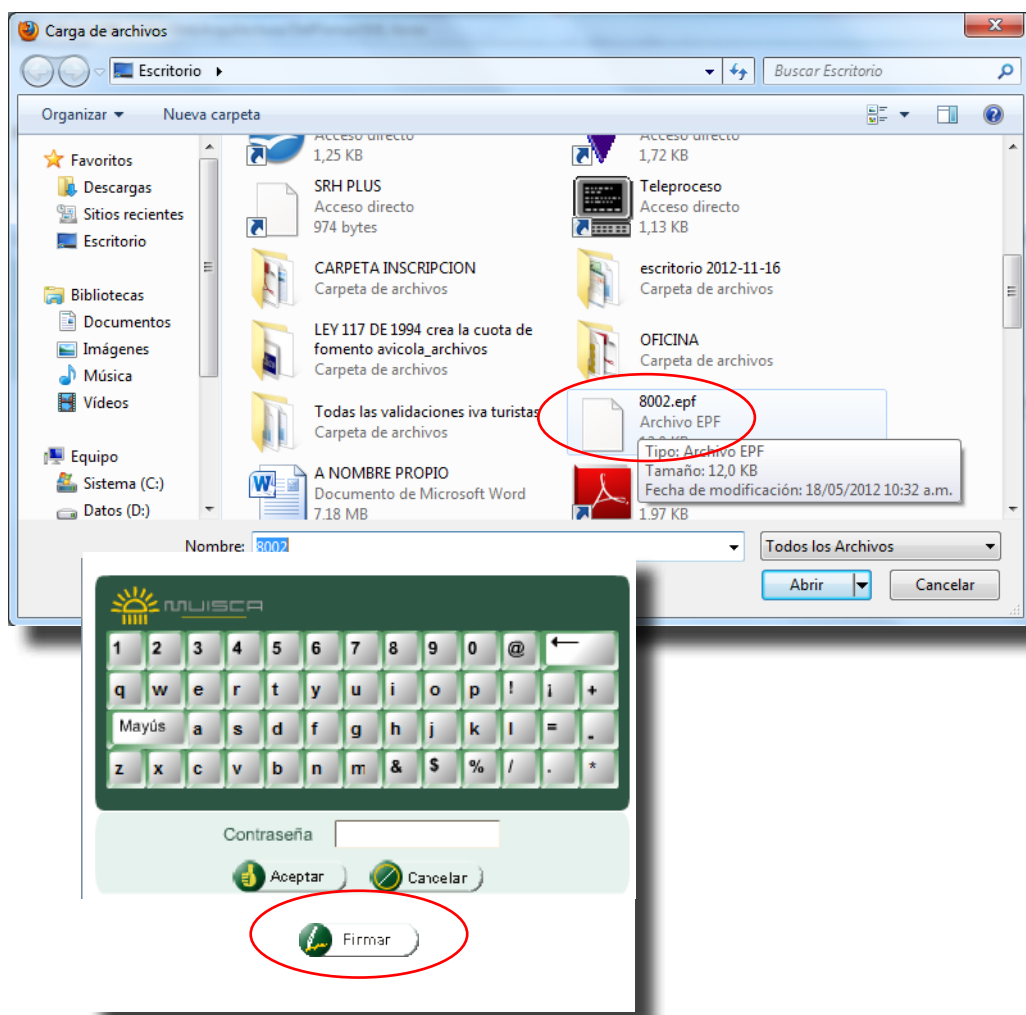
Carga de archivos

Escritorio

Buscar Escritorio

Organizar ▾ Nueva carpeta

Favoritos
Descargas
Sitios recientes
Escritorio

Bibliotecas
Documentos
Imágenes
Música
Vídeos

Equipo
Sistema (C:)
Datos (D:)

Acceso directo
1,25 KB

Acceso directo
1,72 KB

SRH PLUS
Acceso directo
974 bytes

Teleproceso
Acceso directo
1,13 KB

CARPETA INSCRIPCION
Carpeta de archivos

escritorio 2012-11-16
Carpeta de archivos

LEY 117 DE 1994 crea la cuota de fomento avicola_archivos
Carpeta de archivos

OFICINA
Carpeta de archivos

Todas las validaciones iva turistas
Carpeta de archivos

8002.epf
Archivo EPF
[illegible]

Tipo: Archivo EPF
Tamaño: 12,0 KB
Fecha de modificación: 18/05/2012 10:32 a.m.

A NOMBRE PROPIO
Documento de Microsoft Word
7,18 MB

1,97 KB

Nombre: 8002

Todos los Archivos

Abrir

Cancelar

MUISCA

1 2 3 4 5 6 7 8 9 0 @ ←
q w e r t y u i o p ! ¡ +
Mayús a s d f g h j k l = -
z x c v b n m & $ % / . *

Contraseña

Aceptar

Cancelar

Firmar